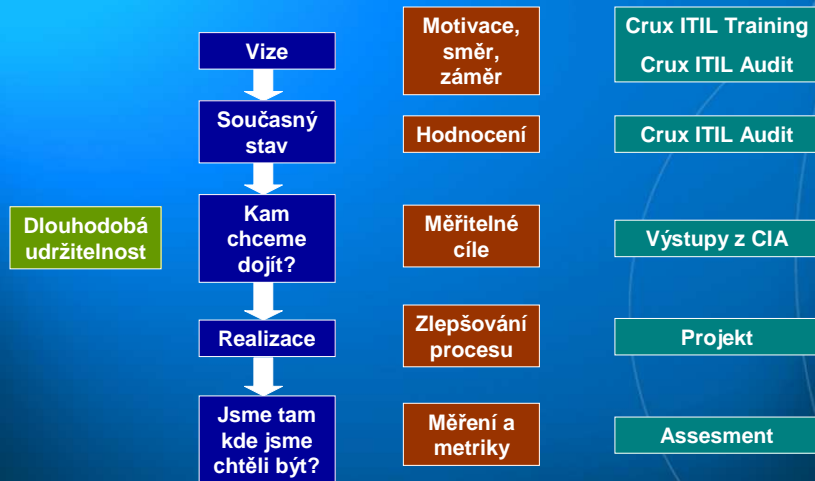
Vize

Motivace, směr, záměr

Crux ITIL Training
Crux ITIL Audit

Současný stav

Hodnocení

Crux ITIL Audit

Dlouhodobá udržitelnost

Kam chceme dojít?

Měřitelné cíle

Výstupy z CIA

Realizace

Zlepšování procesu

Projekt

Jsme tam kde jsme chtěli být?

Měření a metriky

Assesment